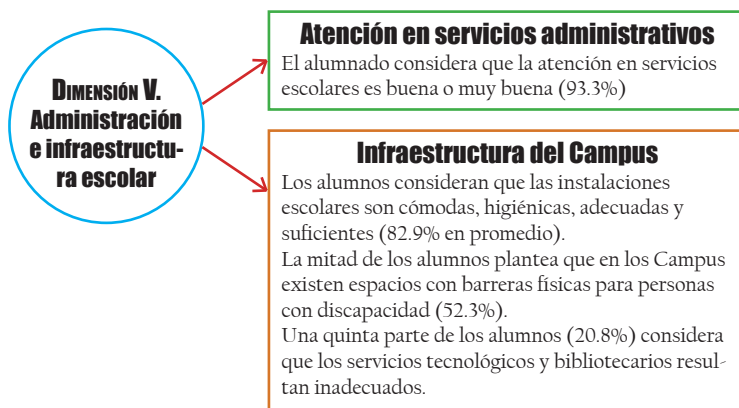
Dimensión V. Administración e infraestructura escolar

Atención en servicios administrativos

El alumnado considera que la atención en servicios escolares es buena o muy buena (93.3%)

Infraestructura del Campus

Los alumnos consideran que las instalaciones escolares son cómodas, higiénicas, adecuadas y suficientes (82.9% en promedio).

La mitad de los alumnos plantea que en los Campus existen espacios con barreras físicas para personas con discapacidad (52.3%).

Una quinta parte de los alumnos (20.8%) considera que los servicios tecnológicos y bibliotecarios resultan inadecuados.